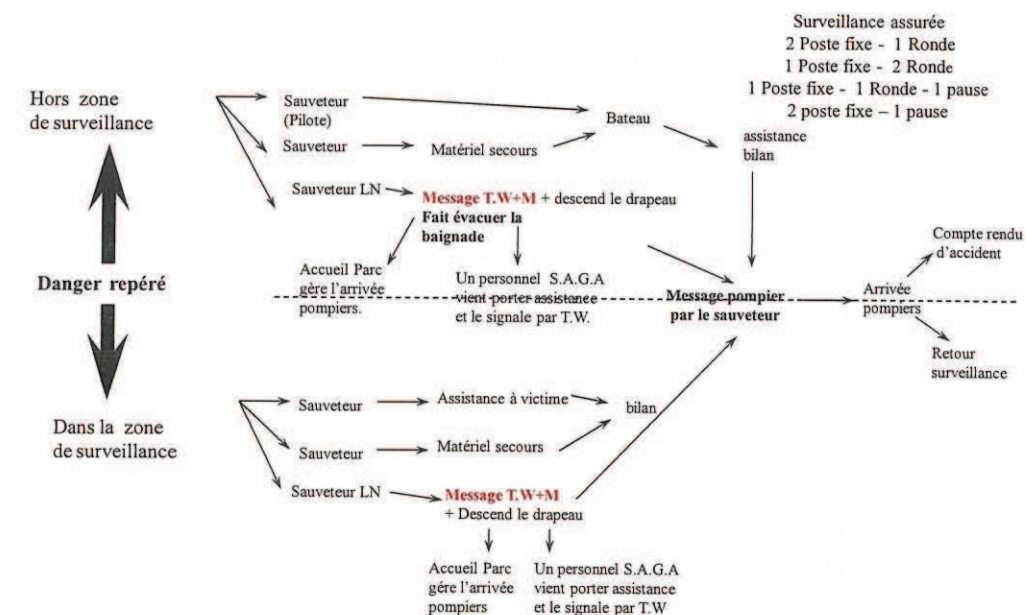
Surveillance assurée
2 Poste fixe - 1 Ronde
1 Poste fixe - 2 Ronde
1 Poste fixe - 1 Ronde - 1 pause
2 poste fixe – 1 pause

Hors zone de surveillance

Sauveteur (Pilote)

Bateau

Sauveteur

Matériel secours

assistance bilan

Sauveteur LN

Message T.W+M + descend le drapeau

Fait évacuer la baignade

Accueil Parc gère l'arrivée pompiers.

Un personnel S.A.G.A vient porter assistance et le signale par T.W.

Danger repéré

Message pompier par le sauveteur

Compte rendu d'accident

Arrivée pompiers

Retour surveillance

Dans la zone de surveillance

Sauveteur

Assistance à victime

bilan

Sauveteur

Matériel secours

Sauveteur LN

Message T.W+M + Descend le drapeau

Accueil Parc gére l'arrivée pompiers

Un personnel S.A.G.A vient porter assistance et le signale par T.W